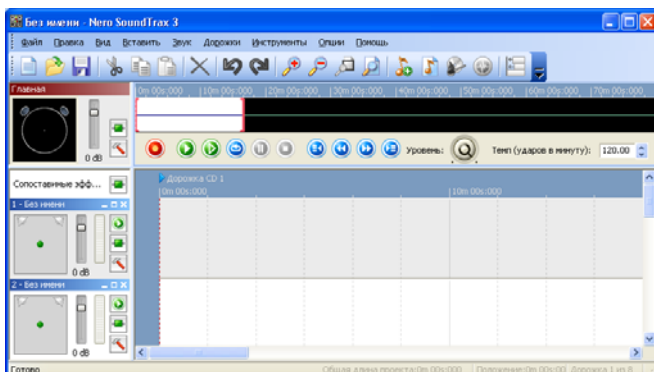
Без имени - Nero SoundTrax 3

Файл Правка Вид Вставить Звук Дорожки Инструменты Опции Помощь

Главная

0 dB

0m 00s:000 10m 00s:000 20m 00s:000 30m 00s:000 40m 00s:000 50m 00s:000 60m 00s:000 70m 00s:000

Уровень: Темп (ударов в минуту): 120.00

Сопоставимые эфф...

1 - Без имени

0 dB

2 - Без имени

0 dB

Дорожка CD 1

0m 00s:000 10m 00s:000

Готово

Общая длина проекта:0m 00s:000 Положение:0m 00s:000 Дорожка 1 из 8